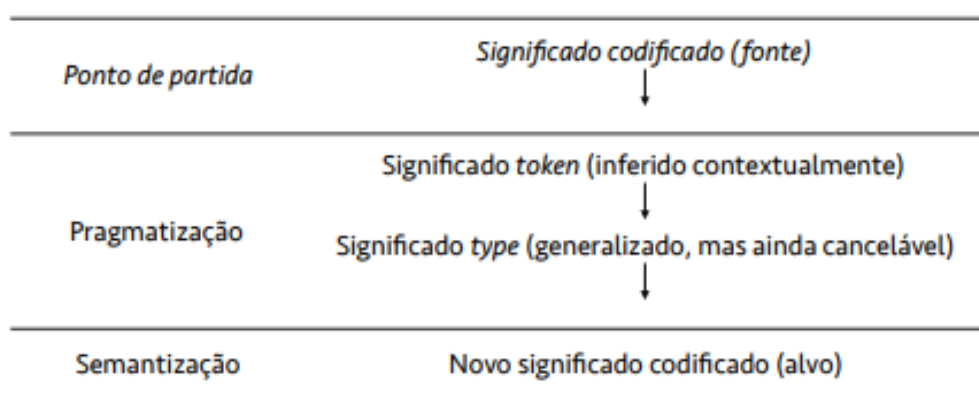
| | |
|---|---|
| *Ponto de partida* | *Significado codificado (fonte)* ↓ |
| Pragmatização | Significado *token* (inferido contextualmente) ↓ Significado *type* (generalizado, mas ainda cancelável) ↓ |
| Semantização | Novo significado codificado (alvo) |